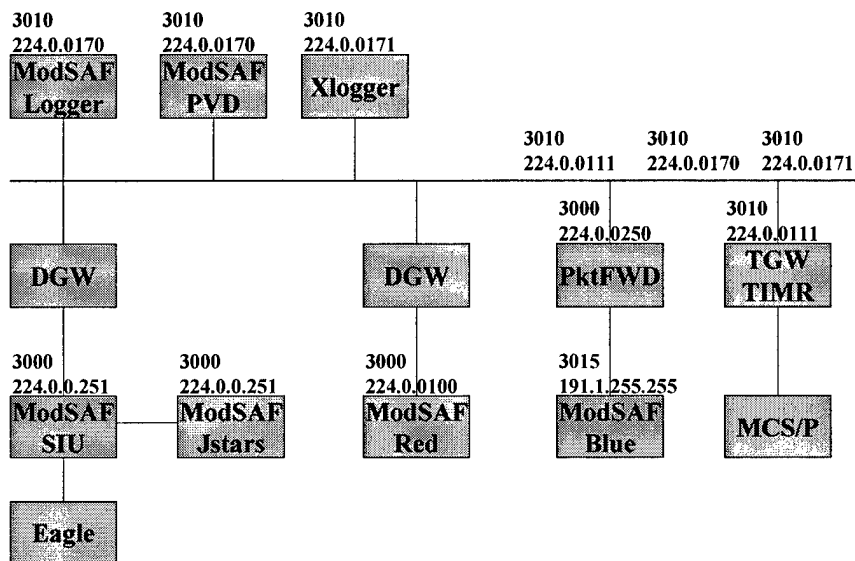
3010
224.0.0170
ModSAF Logger

3010
224.0.0170
ModSAF PVD

3010
224.0.0171
Xlogger

3010
224.0.0111

3010
224.0.0170

3010
224.0.0171

DGW

DGW

3000
224.0.0250
PktFWD

3010
224.0.0111
TGW TIMR

3000
224.0.0.251
ModSAF SIU

3000
224.0.0.251
ModSAF Jstars

3000
224.0.0100
ModSAF Red

3015
191.1.255.255
ModSAF Blue

MCS/P

Eagle